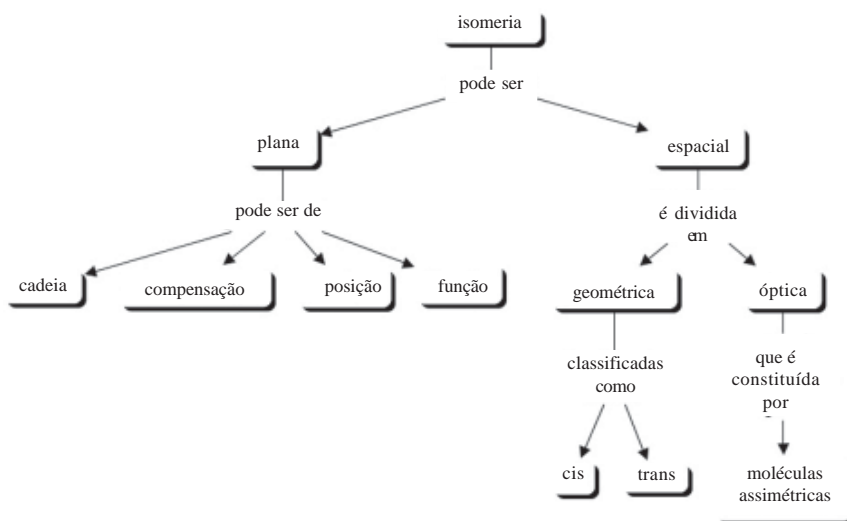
isomeria

pode ser

plana

espacial

pode ser de

é dividida em

cadeia

compensação

posição

função

geométrica

óptica

classificadas como

que é constituída por

cis

trans

moléculas assimétricas